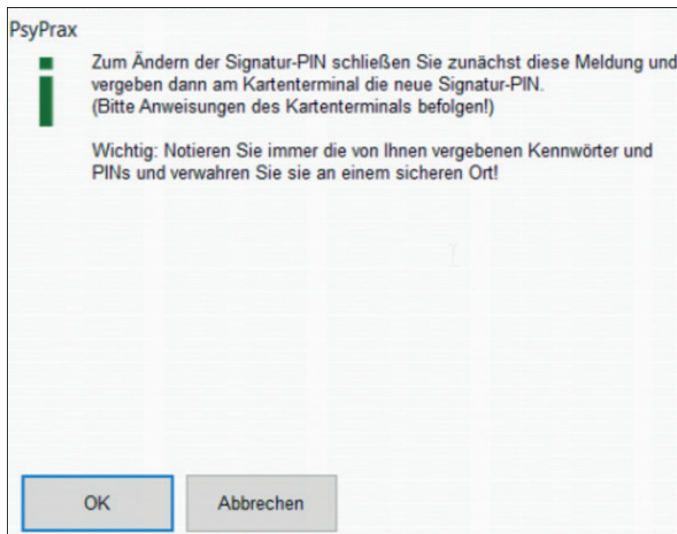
PsyPrax

Zum Ändern der Signatur-PIN schließen Sie zunächst diese Meldung und vergeben dann am Kartenterminal die neue Signatur-PIN.
(Bitte Anweisungen des Kartenterminals befolgen!)

Wichtig: Notieren Sie immer die von Ihnen vergebenen Kennwörter und PINs und verwahren Sie sie an einem sicheren Ort!

OK

Abbrechen